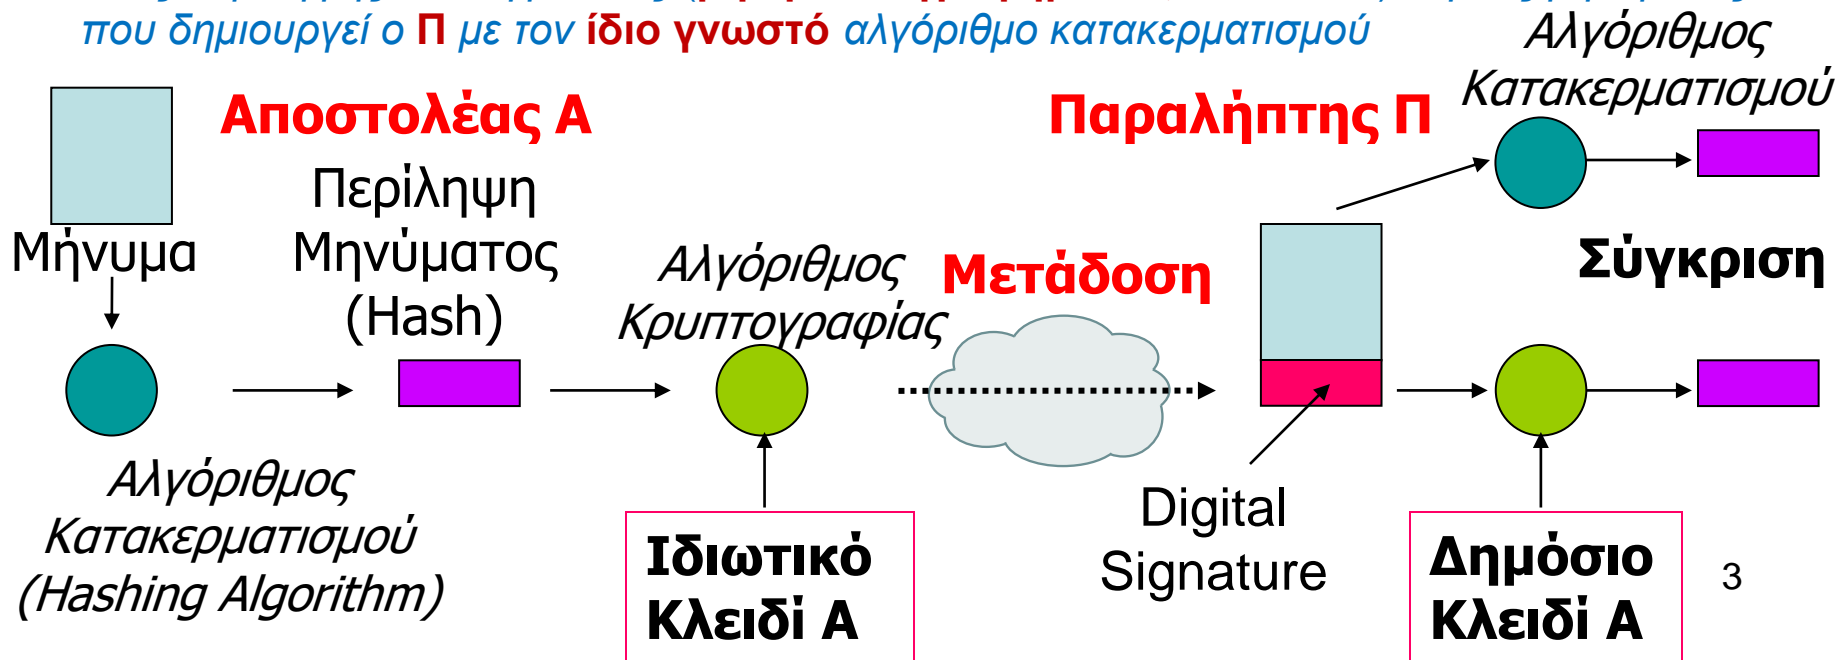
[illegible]
που δημιουργεί ο Π με τον ίδιο γνωστό αλγόριθμο κατακερματισμού

Αλγόριθμος Κατακερματισμού

Αποστολέας Α

Παραλήπτης Π

Μήνυμα

Περίληψη Μηνύματος (Hash)

Αλγόριθμος Κρυπτογραφίας

Μετάδοση

Σύγκριση

Αλγόριθμος Κατακερματισμού (Hashing Algorithm)

Ιδιωτικό Κλειδί Α

Digital Signature

Δημόσιο Κλειδί Α

3